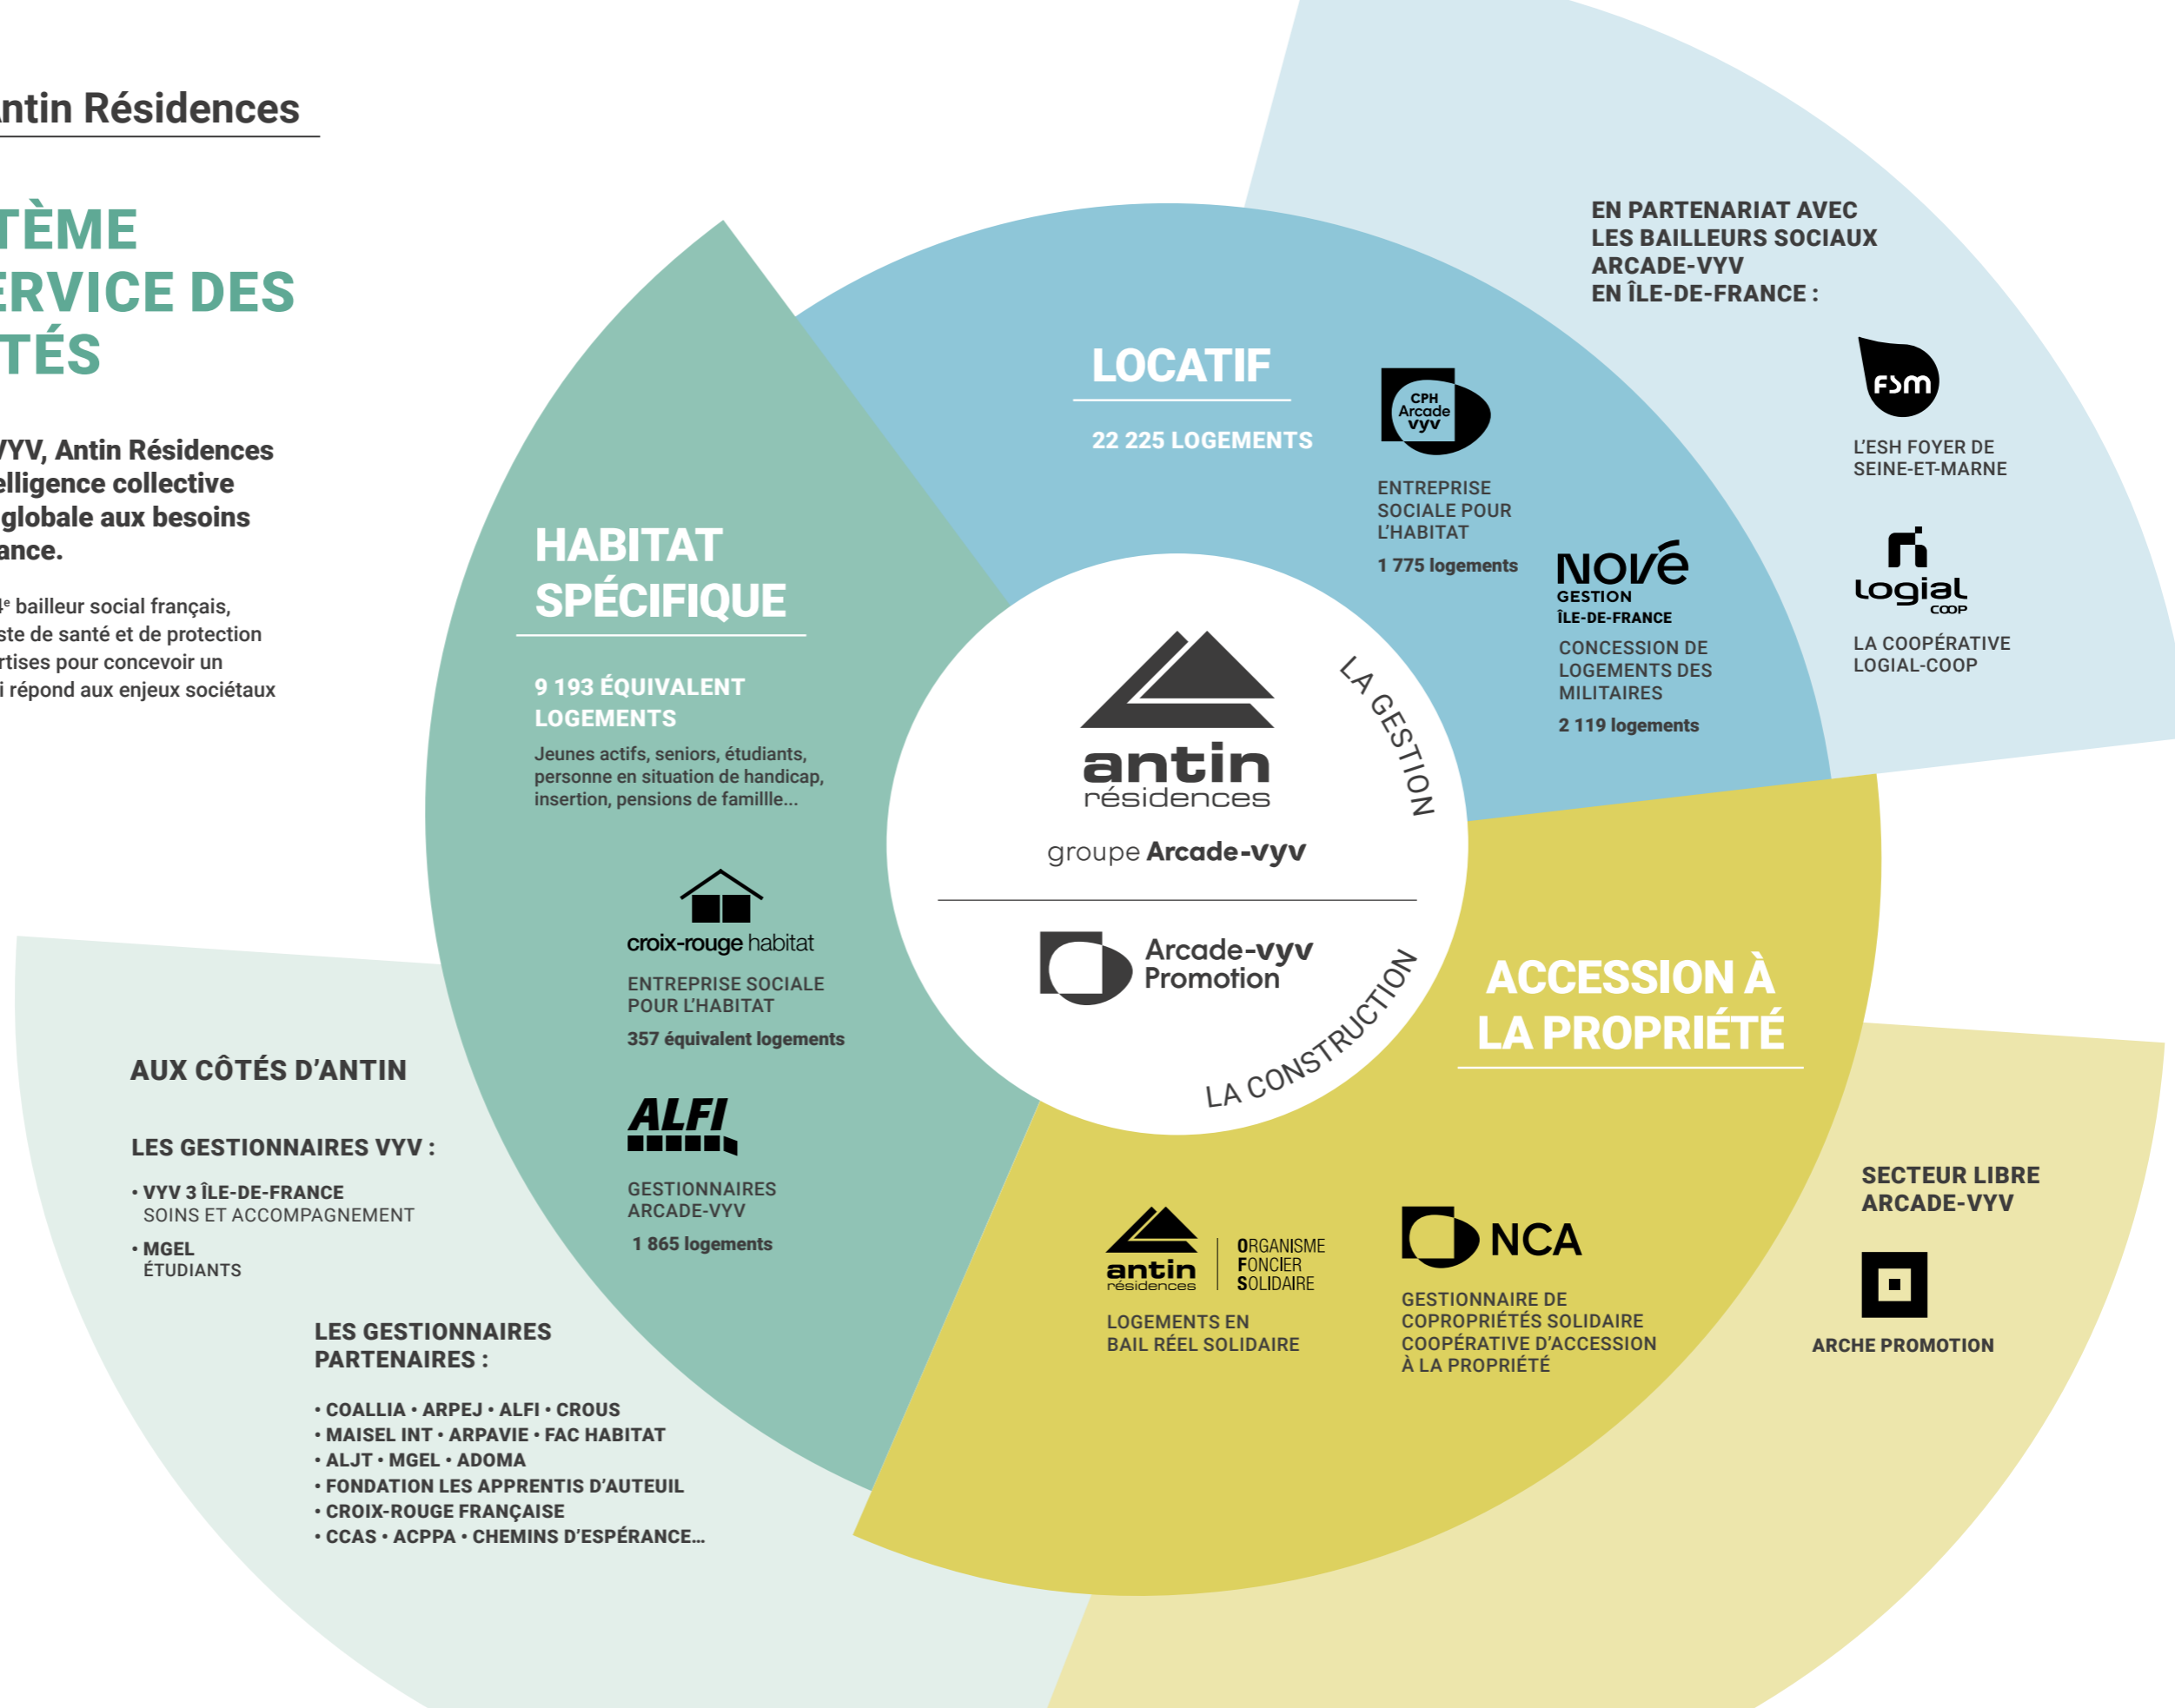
ntin Résidences

TÈME
ERVICE DES
TÉS

YV, Antin Résidences
elligence collective
globale aux besoins
ance.

e bailleur social français,
ste de santé et de protection
rtises pour concevoir un
i répond aux enjeux sociétaux

LOCATIF

22 225 LOGEMENTS

CPH Arcade vyv

ENTREPRISE SOCIALE POUR L'HABITAT

1 775 logements

NOVÉ GESTION ÎLE-DE-FRANCE

CONCESSION DE LOGEMENTS DES MILITAIRES

2 119 logements

EN PARTENARIAT AVEC LES BAILLEURS SOCIAUX ARCADE-VYV EN ÎLE-DE-FRANCE :

FSM

L'ESH FOYER DE SEINE-ET-MARNE

logial COOP

LA COOPÉRATIVE LOGIAL-COOP

HABITAT SPÉCIFIQUE

9 193 ÉQUIVALENT LOGEMENTS

Jeunes actifs, seniors, étudiants, personne en situation de handicap, insertion, pensions de famillle...

croix-rouge habitat

ENTREPRISE SOCIALE POUR L'HABITAT

357 équivalent logements

ALFI

GESTIONNAIRES ARCADE-VYV

1 865 logements

antin résidences

groupe Arcade-vyv

LA GESTION

Arcade-vyv Promotion

LA CONSTRUCTION

ACCESSION À LA PROPRIÉTÉ

antin résidences | ORGANISME FONCIER SOLIDAIRE

LOGEMENTS EN BAIL RÉEL SOLIDAIRE

NCA

GESTIONNAIRE DE COPROPRIÉTÉS SOLIDAIRE COOPÉRATIVE D'ACCESSION À LA PROPRIÉTÉ

SECTEUR LIBRE ARCADE-VYV

ARCHE PROMOTION

AUX CÔTÉS D'ANTIN

LES GESTIONNAIRES VYV :

• VYV 3 ÎLE-DE-FRANCE
SOINS ET ACCOMPAGNEMENT
• MGEL
ÉTUDIANTS

LES GESTIONNAIRES PARTENAIRES :

• COALLIA • ARPEJ • ALFI • CROUS
• MAISEL INT • ARPAVIE • FAC HABITAT
• ALJT • MGEL • ADOMA
• FONDATION LES APPRENTIS D'AUTEUIL
• CROIX-ROUGE FRANÇAISE
• CCAS • ACPPA • CHEMINS D'ESPÉRANCE...